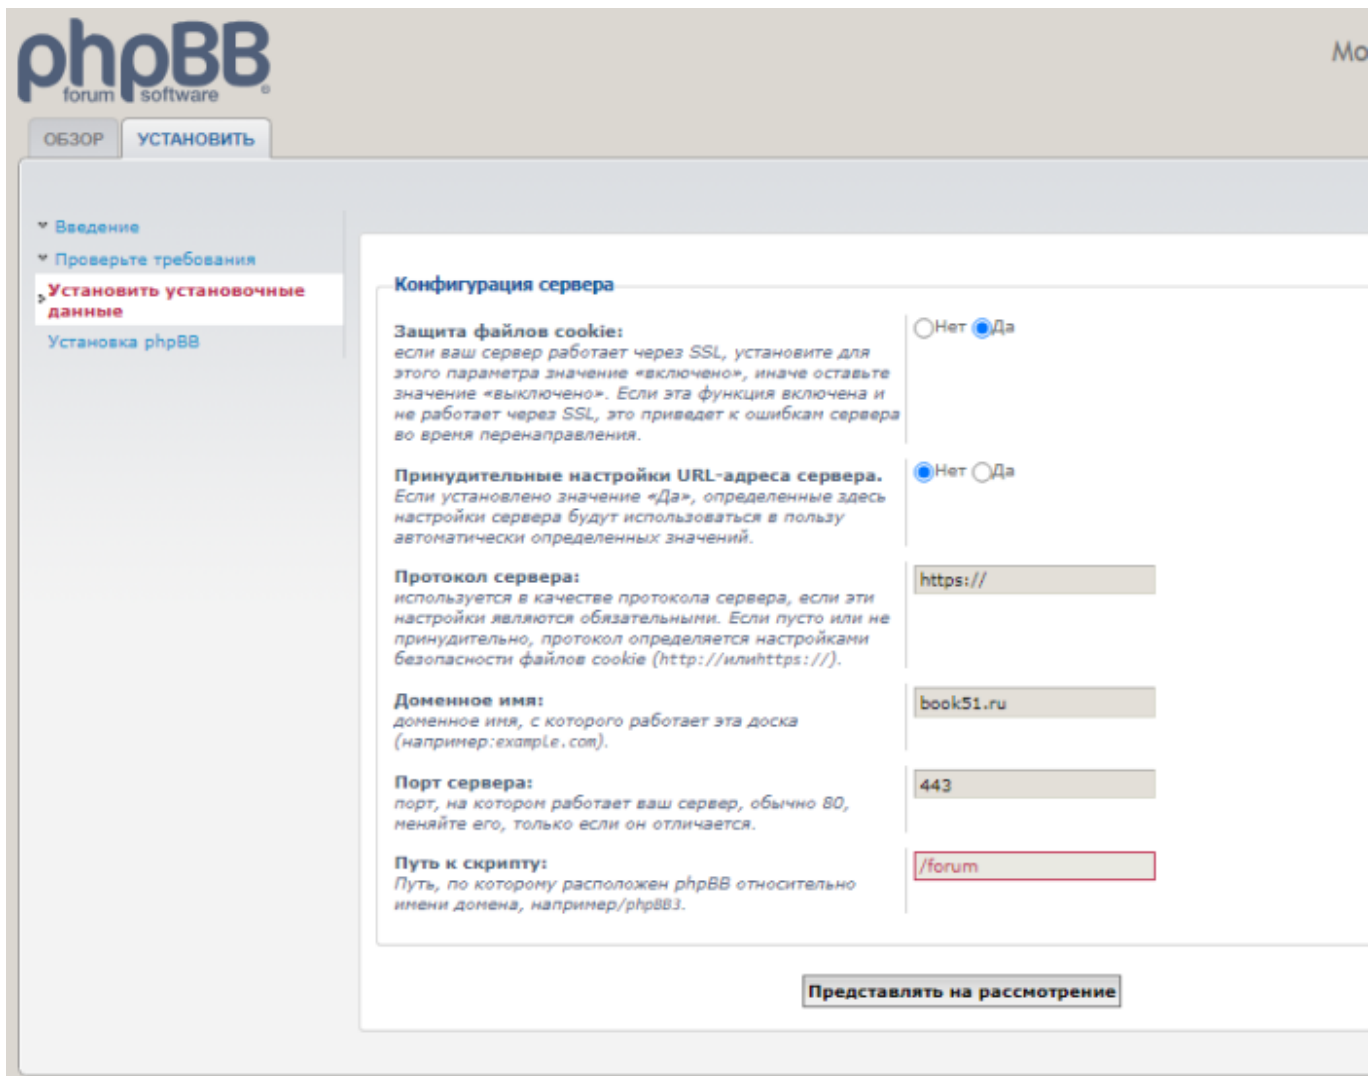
phpBB forum software

Mo

ОБЗОР
УСТАНОВИТЬ

Введение
Проверьте требования
Установить установочные данные
Установка phpBB

Конфигурация сервера

Защита файлов cookie:
если ваш сервер работает через SSL, установите для этого параметра значение «включено», иначе оставьте значение «выключено». Если эта функция включена и не работает через SSL, это приведет к ошибкам сервера во время перенаправления.
Нет Да

Принудительные настройки URL-адреса сервера.
Если установлено значение «Да», определенные здесь настройки сервера будут использоваться в пользу автоматически определенных значений.
Нет Да

Протокол сервера:
используется в качестве протокола сервера, если эти настройки являются обязательными. Если пусто или не принудительно, протокол определяется настройками безопасности файлов cookie (http://илиhttps://).
https://

Доменное имя:
доменное имя, с которого работает эта доска (например:example.com).
book51.ru

Порт сервера:
порт, на котором работает ваш сервер, обычно 80, меняйте его, только если он отличается.
443

Путь к скрипту:
Путь, по которому расположен phpBB относительно имени домена, например/phpBB3.
/forum

Представлять на рассмотрение